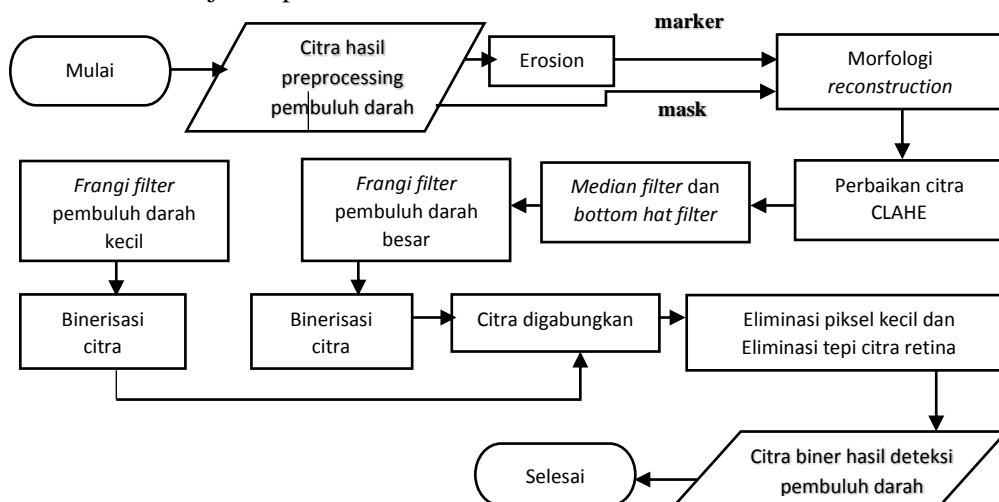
Mulai

Citra hasil preprocessing pembuluh darah

Erosion

marker

mask

Morfologi *reconstruction*

Perbaikan citra CLAHE

*Median filter* dan *bottom hat filter*

*Frangi filter* pembuluh darah besar

*Frangi filter* pembuluh darah kecil

Binerisasi citra

Binerisasi citra

Citra digabungkan

Eliminasi piksel kecil dan Eliminasi tepi citra retina

Citra biner hasil deteksi pembuluh darah

Selesai